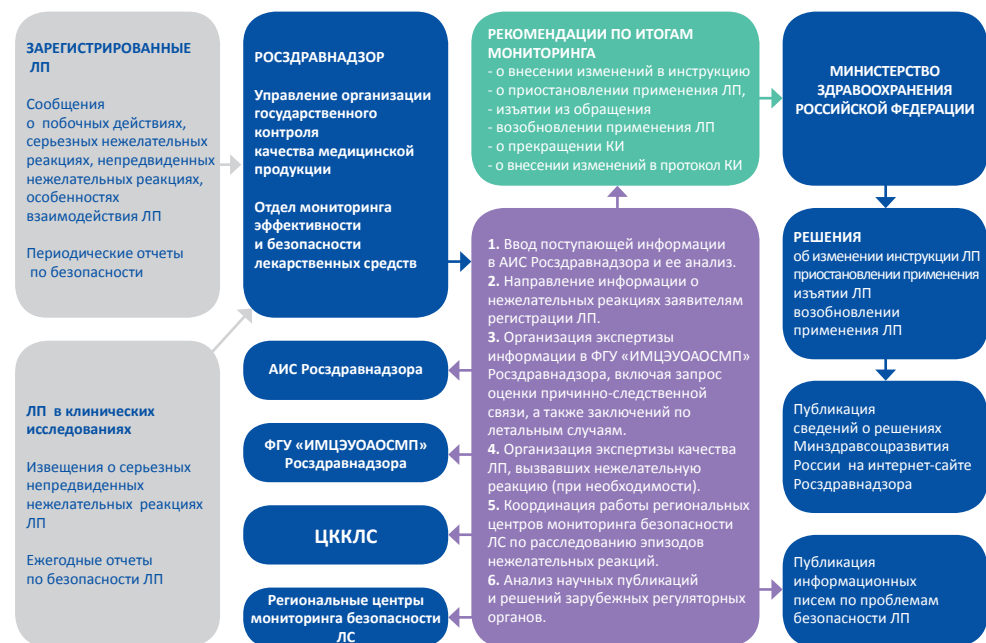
ЗАРЕГИСТРИРОВАННЫЕ ЛП

Сообщения о побочных действиях, серьезных нежелательных реакциях, непредвиденных нежелательных реакциях, особенностях взаимодействия ЛП

Периодические отчеты по безопасности

ЛП в клинических исследованиях

Извещения о серьезных непредвиденных нежелательных реакциях ЛП

Ежегодные отчеты по безопасности ЛП

РОСЗДРАВНАДЗОР

Управление организации государственного контроля качества медицинской продукции

Отдел мониторинга эффективности и безопасности лекарственных средств

АИС Росздравнадзора

ФГУ «ИМЦЭУОАОСМП» Росздравнадзора

ЦККЛС

Региональные центры мониторинга безопасности ЛС

РЕКОМЕНДАЦИИ ПО ИТОГАМ МОНИТОРИНГА
- о внесении изменений в инструкцию
- о приостановлении применения ЛП,
- изъятии из обращения
- возобновлении применения ЛП
- о прекращении КИ
- о внесении изменений в протокол КИ

1. Ввод поступающей информации в АИС Росздравнадзора и ее анализ.
2. Направление информации о нежелательных реакциях заявителям регистрации ЛП.
3. Организация экспертизы информации в ФГУ «ИМЦЭУОАОСМП» Росздравнадзора, включая запрос оценки причинно-следственной связи, а также заключений по летальным случаям.
4. Организация экспертизы качества ЛП, вызвавших нежелательную реакцию (при необходимости).
5. Координация работы региональных центров мониторинга безопасности ЛС по расследованию эпизодов нежелательных реакций.
6. Анализ научных публикаций и решений зарубежных регуляторных органов.

МИНИСТЕРСТВО ЗДРАВООХРАНЕНИЯ РОССИЙСКОЙ ФЕДЕРАЦИИ

РЕШЕНИЯ
об изменении инструкции ЛП приостановлении применения изъятии ЛП возобновлении применения ЛП

Публикация сведений о решениях Минздравсоцразвития России на интернет-сайте Росздравнадзора

Публикация информационных писем по проблемам безопасности ЛП